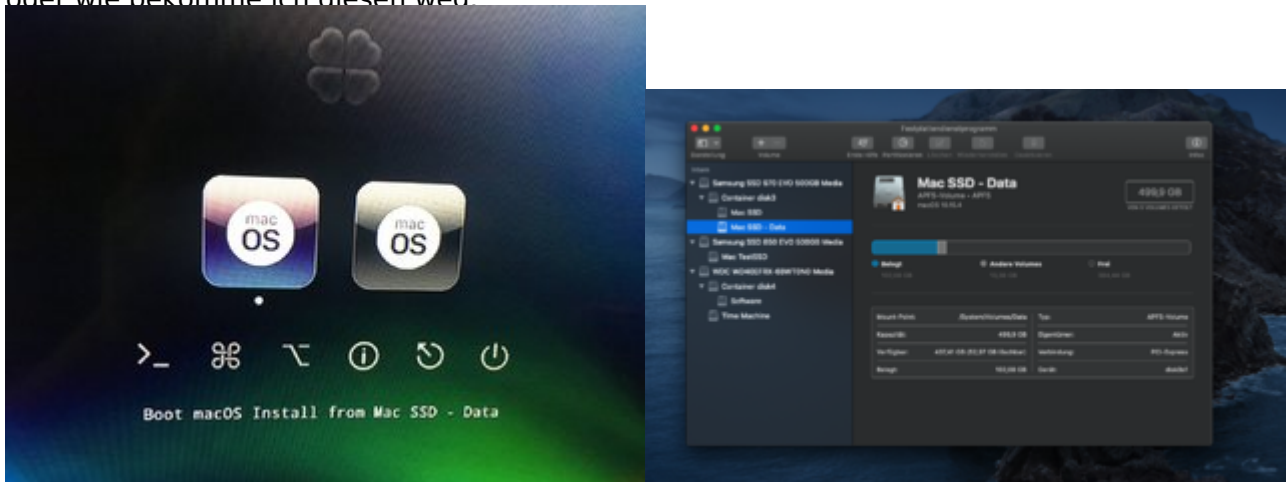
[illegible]

mac
OS

mac
OS

Boot macOS Install from Mac SSD - Data

Festplattendienstprogramm

Darstellung Volume Erste Hilfe Partitionieren Löschen Wiederherstellen Deaktivieren Info

Intern
Samsung SSD 970 EVO 500GB Media
Container disk3
Mac SSD
Mac SSD - Data
Samsung SSD 850 EVO 500GB Media
Mac TestSSD
WDC WD40EFRX-68WT0N0 Media
Container disk4
Software
Time Machine

Mac SSD - Data
APFS-Volume • APFS
macOS 10.15.4

499,9 GB

Belegt
Andere Volumes
Frei

Mount-Point: /System/Volumes/Data
Typ: APFS-Volume
Kapazität: 499,9 GB
Eigentümer: Aktiv
Verfügbar: 
Verbindung: PCI-Express
Belegt: 
Gerät: disk3s1